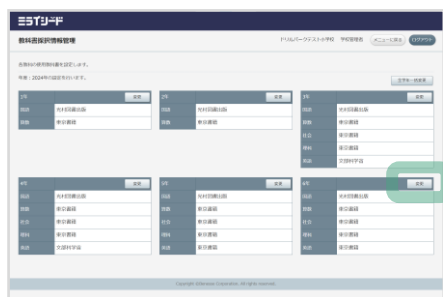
ミライシード

教科書採択情報管理

ドリルパークテスト小学校　学校管理者　メニューに戻る　ログアウト

各教科の使用教科書を設定します。

年度：2024年の設定を行います。

見学年一括変更

| 1年 | 変更 |
|---|---|
| 国語 | 光村図書出版 |
| 算数 | 東京書籍 |

| 2年 | 変更 |
|---|---|
| 国語 | 光村図書出版 |
| 算数 | 東京書籍 |

| 3年 | 変更 |
|---|---|
| 国語 | 光村図書出版 |
| 算数 | 東京書籍 |
| 社会 | 東京書籍 |
| 理科 | 東京書籍 |
| 英語 | 文部科学省 |

| 4年 | 変更 |
|---|---|
| 国語 | 光村図書出版 |
| 算数 | 東京書籍 |
| 社会 | 東京書籍 |
| 理科 | 東京書籍 |
| 英語 | 文部科学省 |

| 5年 | 変更 |
|---|---|
| 国語 | 光村図書出版 |
| 算数 | 東京書籍 |
| 社会 | 東京書籍 |
| 理科 | 東京書籍 |
| 英語 | 東京書籍 |

| 6年 | 変更 |
|---|---|
| 国語 | 光村図書出版 |
| 算数 | 東京書籍 |
| 社会 | 東京書籍 |
| 理科 | 東京書籍 |
| 英語 | 東京書籍 |

Copyright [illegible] Corporation. All rights reserved.